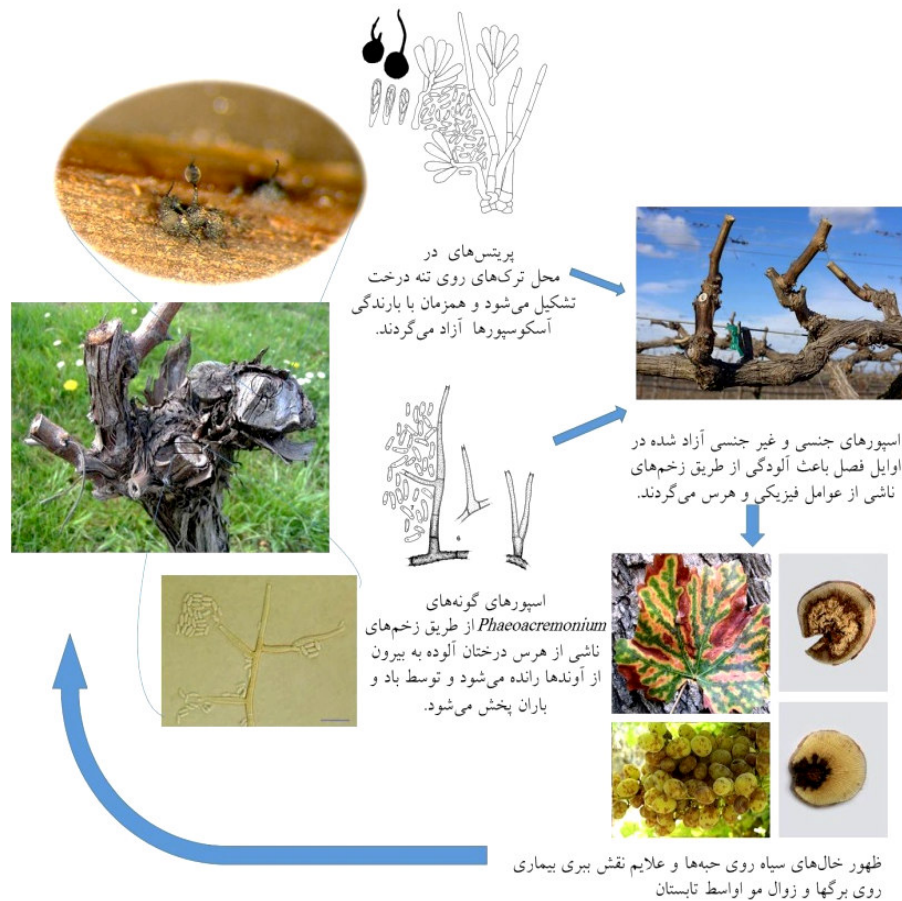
پریتس‌های در محل ترک‌های روی تنه درخت تشکیل می‌شود و همزمان با بارندگی آسکوسپورها آزاد می‌گردند.

اسپورهای جنسی و غیر جنسی آزاد شده در اوایل فصل باعث آلودگی از طریق زخم‌های ناشی از عوامل فیزیکی و هرس می‌گردند.

اسپورهای گونه‌های *Phaeoacremonium* از طریق زخم‌های ناشی از هرس درختان آلوده به بیرون از آوندها رانده می‌شود و توسط باد و باران پخش می‌شود.

ظهور خال‌های سیاه روی حبه‌ها و علایم نقش ببری بیماری روی برگ‌ها و زوال مو اواسط تابستان